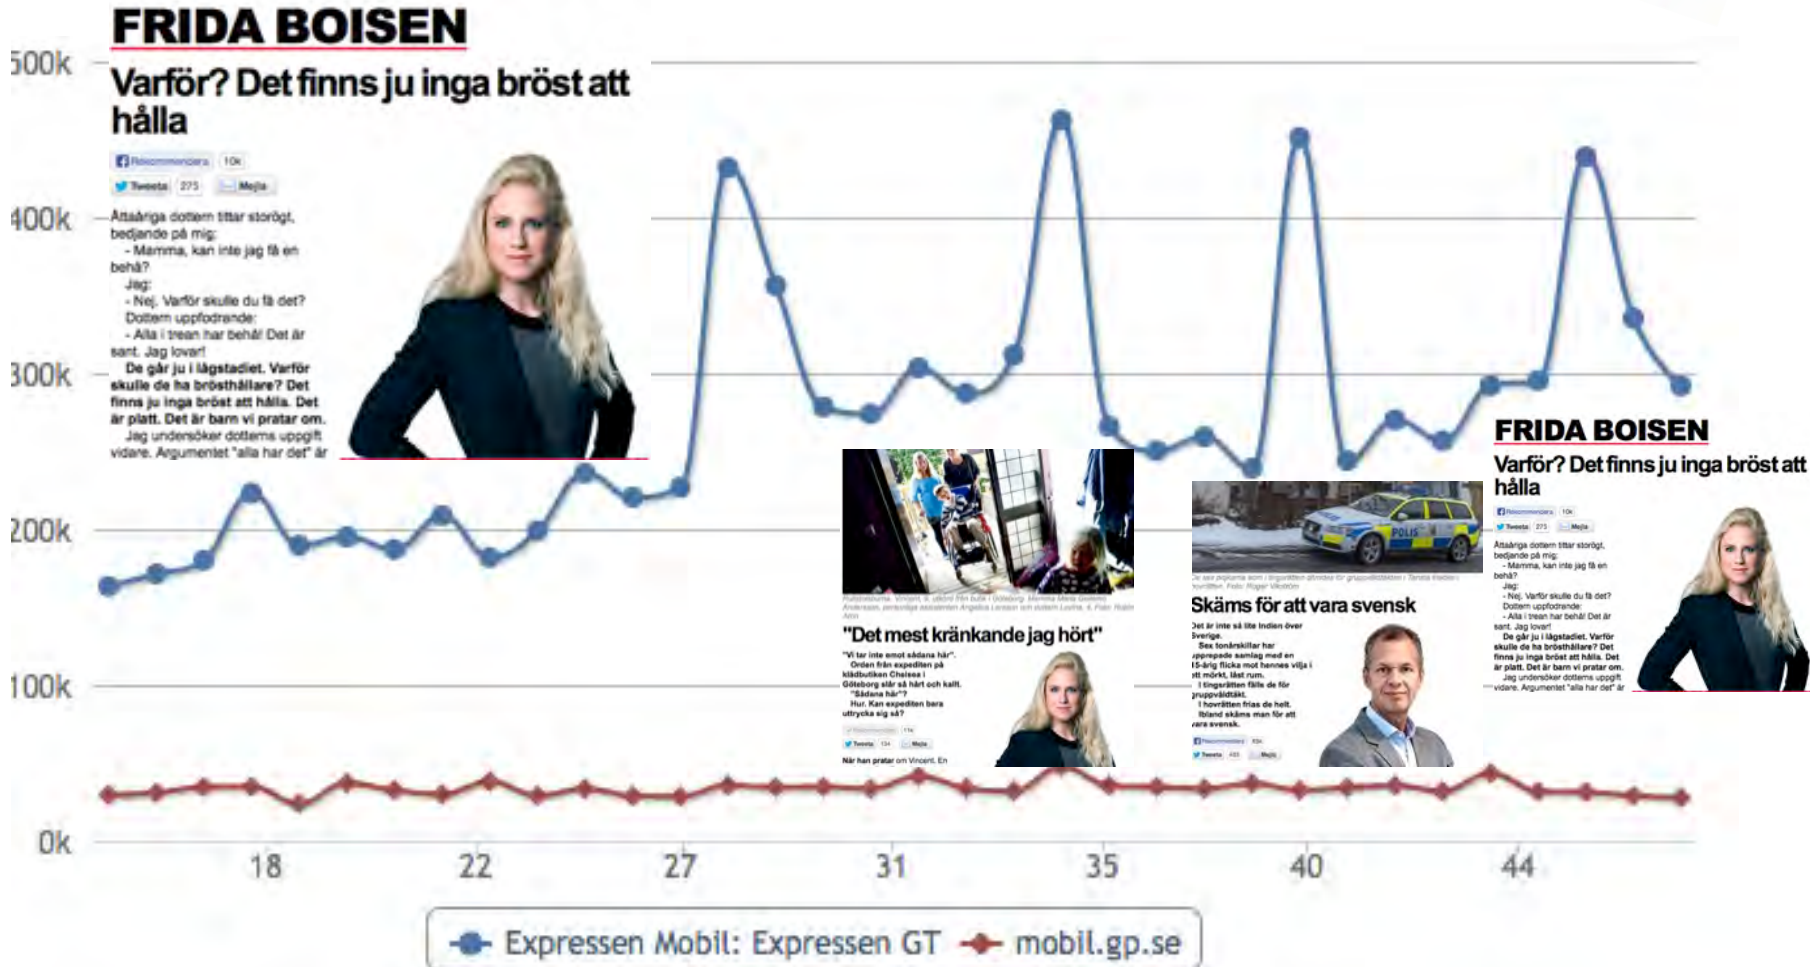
FRIDA BOISEN

500k

Varför? Det finns ju inga bröst att hålla

Rekommendera 10k

Tweeta 275 Mejla

400k

Åttaåriga dottern tittar storögt, bedjande på mig:
- Mamma, kan inte jag få en behå?
Jag:
- Nej. Varför skulle du få det?
Dottern uppfodrande:
- Alla i trean har behå! Det är sant. Jag lovar!

300k

De går ju i lågstadiet. Varför skulle de ha brösthållare? Det finns ju inga bröst att hålla. Det är platt. Det är barn vi pratar om.
Jag undersöker dotterns uppgift vidare. Argumentet "alla har det" är

200k

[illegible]

"Det mest kränkande jag hört"

"Vi tar inte emot sådana här".
Orden från expediten på klädbutiken Chelsea i Göteborg slår så hårt och kallt.
"Sådana här"?
Hur. Kan expediten bara uttrycka sig så?

Tweeta 134 Mejla

När han pratar om Vincent. En

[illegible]

Skäms för att vara svensk

Det är inte så lite Indien över Sverige.
Sex tonårskillar har upprepade samlag med en 15-årig flicka mot hennes vilja i ett mörkt, låst rum.
I tingsrätten fälls de för gruppvåldtäkt.
I hovrätten frias de helt.
Ibland skäms man för att vara svensk.

Rekommendera 83k

Tweeta 450 Mejla

FRIDA BOISEN

Varför? Det finns ju inga bröst att hålla

Rekommendera 10k

Tweeta 275 Mejla

Åttaåriga dottern tittar storögt, bedjande på mig:
- Mamma, kan inte jag få en behå?
Jag:
- Nej. Varför skulle du få det?
Dottern uppfodrande:
- Alla i trean har behå! Det är sant. Jag lovar!
De går ju i lågstadiet. Varför skulle de ha brösthållare? Det finns ju inga bröst att hålla. Det är platt. Det är barn vi pratar om.
Jag undersöker dotterns uppgift vidare. Argumentet "alla har det" är

100k

0k

18 22 27 31 35 40 44

Expressen Mobil: Expressen GT mobil.gp.se